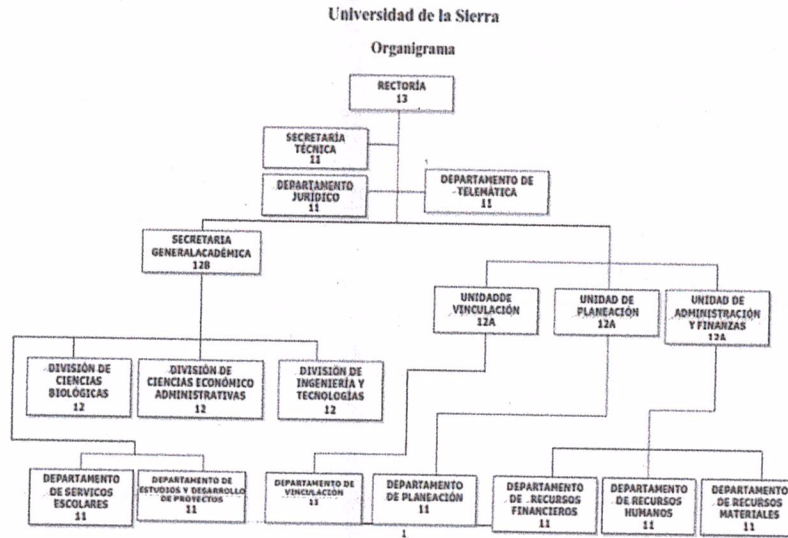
Universidad de la Sierra

Organigrama

RECTORÍA
13

SECRETARIA TÉCNICA
11

DEPARTAMENTO JURÍDICO
11

DEPARTAMENTO DE TELEMÁTICA
11

SECRETARIA GENERALACADÉMICA
12B

UNIDADDE VINCULACIÓN
12A

UNIDAD DE PLANEACIÓN
12A

UNIDAD DE ADMINISTRACIÓN Y FINANZAS
12A

DIVISIÓN DE CIENCIAS BIOLÓGICAS
12

DIVISIÓN DE CIENCIAS ECONÓMICO ADMINISTRATIVAS
12

DIVISIÓN DE INGENIERÍA Y TECNOLOGÍAS
12

DEPARTAMENTO DE SERVICIOS ESCOLARES
11

DEPARTAMENTO DE ESTUDIOS Y DESARROLLO DE PROYECTOS
11

DEPARTAMENTO DE VINCULACIÓN
11

DEPARTAMENTO DE PLANEACIÓN
11

DEPARTAMENTO DE RECURSOS FINANCIEROS
11

DEPARTAMENTO DE RECURSOS HUMANOS
11

DEPARTAMENTO DE RECURSOS MATERIALES
11

1